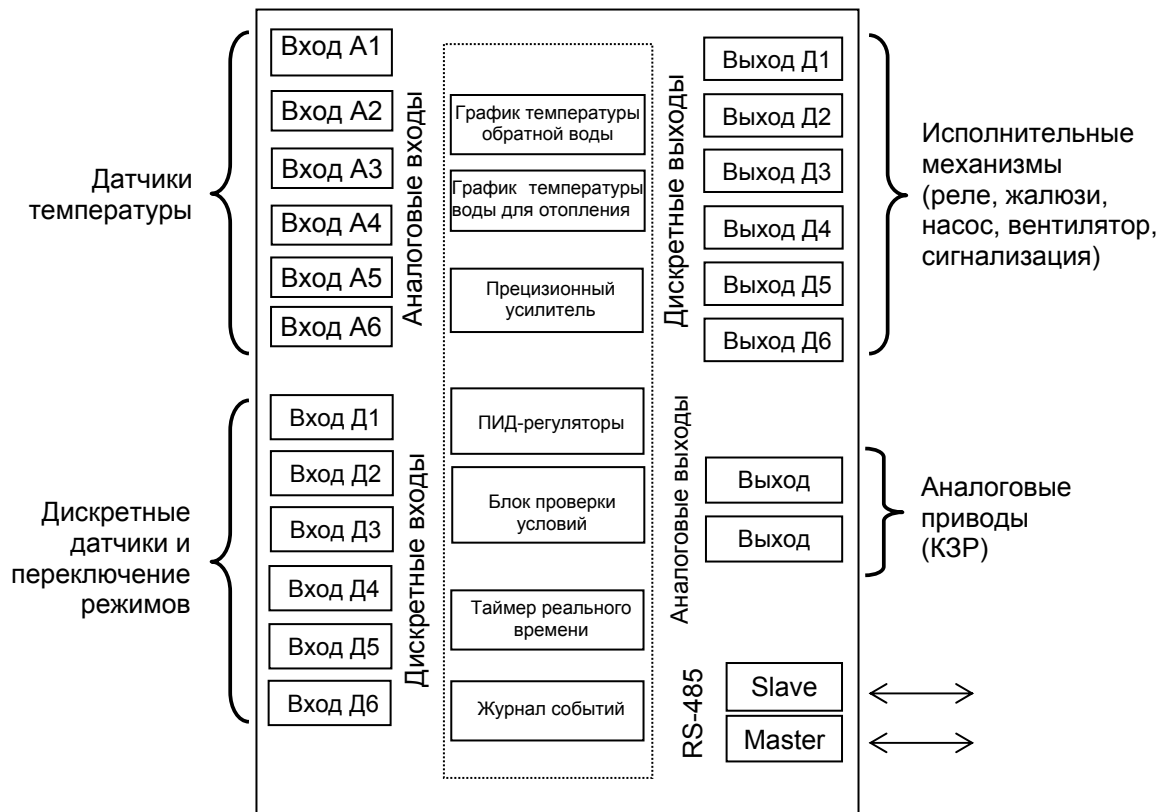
Датчики температуры

Вход А1
Вход А2
Вход А3
Вход А4
Вход А5
Вход А6

Аналоговые входы

График температуры обратной воды

График температуры воды для отопления

Прецизионный усилитель

Дискретные выходы

Выход Д1
Выход Д2
Выход Д3
Выход Д4
Выход Д5
Выход Д6

Исполнительные механизмы (реле, жалюзи, насос, вентилятор, сигнализация)

Дискретные датчики и переключение режимов

Вход Д1
Вход Д2
Вход Д3
Вход Д4
Вход Д5
Вход Д6

Дискретные входы

ПИД-регуляторы

Блок проверки условий

Таймер реального времени

Журнал событий

Аналоговые выходы

Выход
Выход

Аналоговые приводы (КЗР)

RS-485

Slave
Master